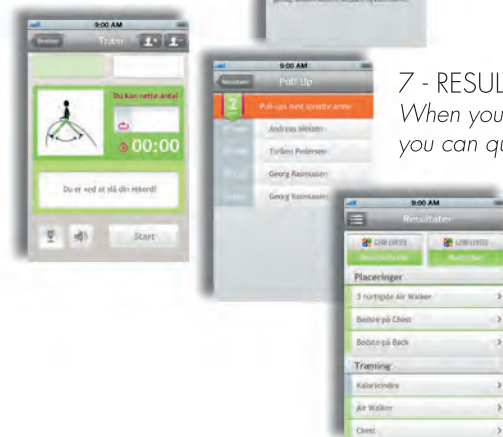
9:00 AM

Tilbage

Træn

Du kan rette antal

00:00

Du er ved at slå din rekord!

Start

9:00 AM

Resultater

Pull Up

Pull-ups med spredte arme

Andreas Nielsen

Torben Pedersen

Georg Rasmussen

Georg Rasmussen

7 - RESUL

When you

you can q

9:00 AM

Resultater

Placeringer

3 hurtigste Air Walker

Bedste på Chest

Bedste på Back

Træning

Kalorieindex

Air Walker

Chest